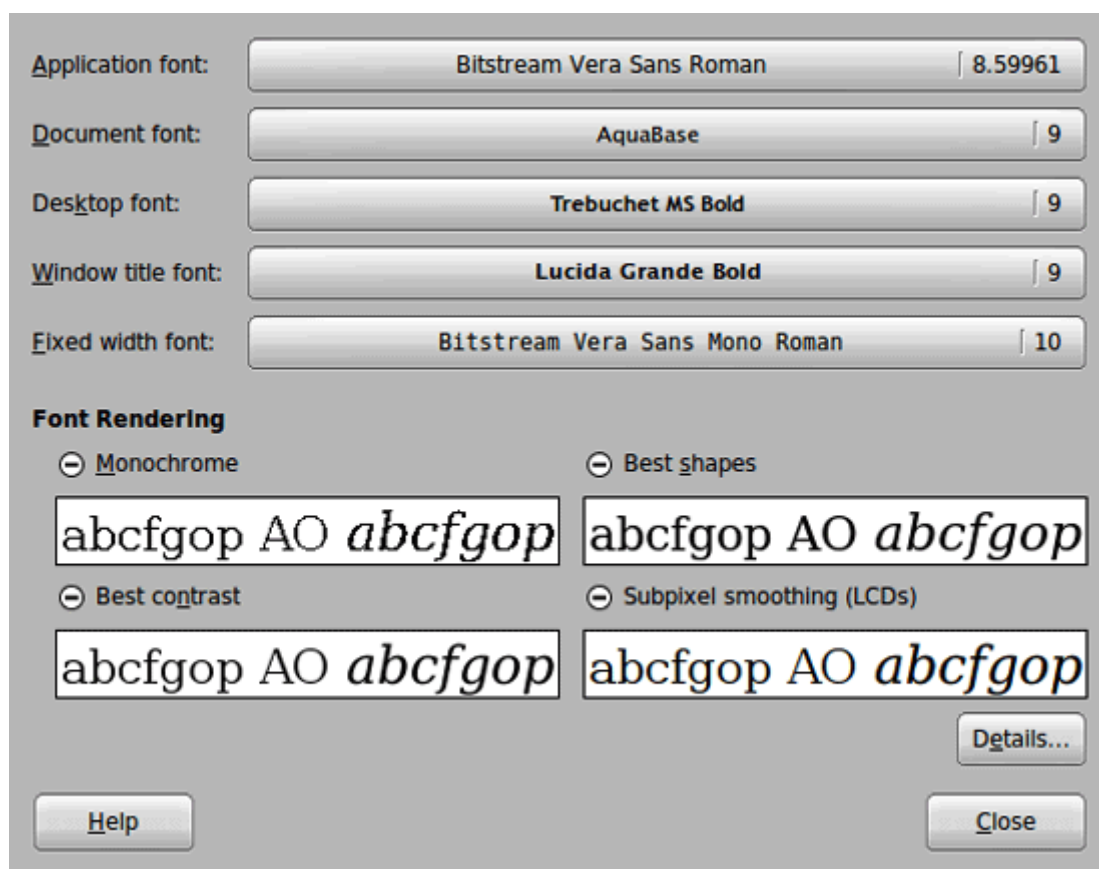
Application font: Bitstream Vera Sans Roman 8.59961

Document font: AquaBase 9

Desktop font: Trebuchet MS Bold 9

Window title font: Lucida Grande Bold 9

Fixed width font: Bitstream Vera Sans Mono Roman 10

Font Rendering

Monochrome

abcfgop AO *abcfgop*

Best shapes

abcfgop AO *abcfgop*

Best contrast

abcfgop AO *abcfgop*

Subpixel smoothing (LCDs)

abcfgop AO *abcfgop*

Details...

Help

Close